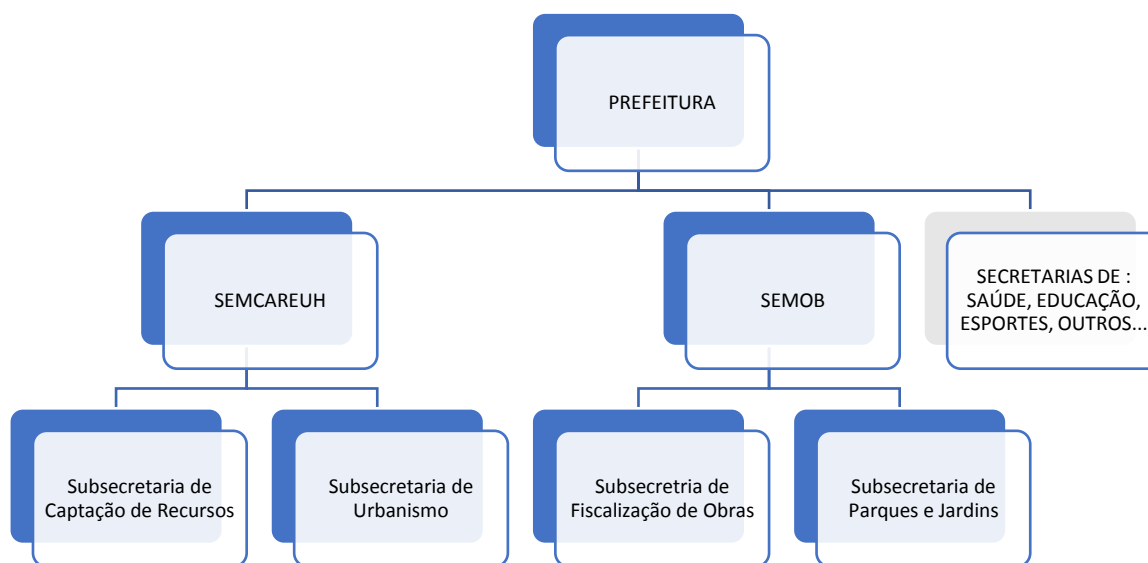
PREFEITURA

SEMCAREUH

SEMOB

SECRETARIAS DE : SAÚDE, EDUCAÇÃO, ESPORTES, OUTROS...

Subsecretaria de Captação de Recursos

Subsecretaria de Urbanismo

Subsecretria de Fiscalização de Obras

Subsecretaria de Parques e Jardins